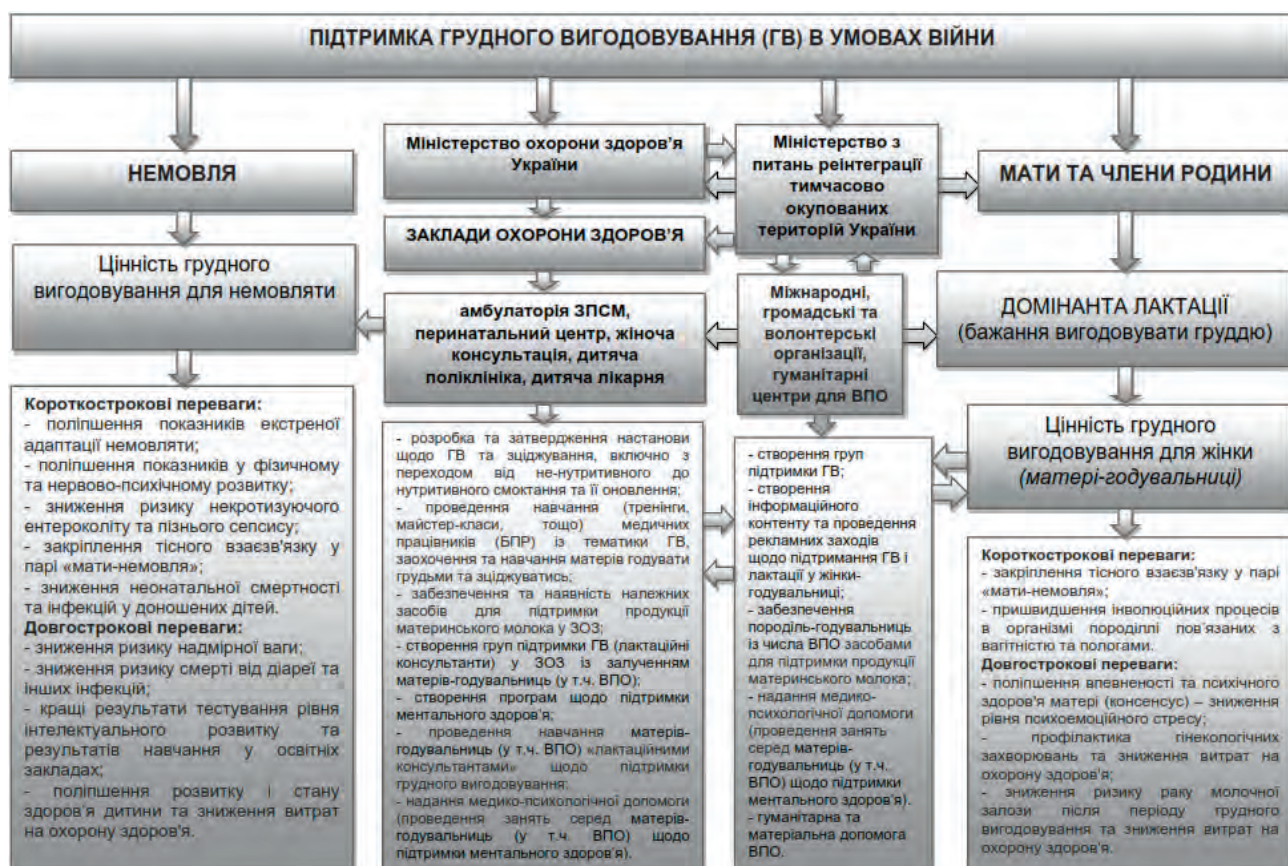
ПІДТРИМКА ГРУДНОГО ВИГОДОВУВАННЯ (ГВ) В УМОВАХ ВІЙНИ

НЕМОВЛЯ

Цінність грудного вигодовування для немовляти

Короткострокові переваги:
- поліпшення показників екстреної адаптації немовляти;
- поліпшення показників у фізичному та нервово-психічному розвитку;
- зниження ризику некротизуючого ентероколіту та пізнього сепсису;
- закріплення тісного взаєзв'язку у парі «мати-немовля»;
- зниження неонатальної смертності та інфекцій у доношених дітей.
Довгострокові переваги:
- зниження ризику надмірної ваги;
- зниження ризику смерті від діареї та інших інфекцій;
- кращі результати тестування рівня інтелектуального розвитку та результатів навчання у освітніх закладах;
- поліпшення розвитку і стану здоров'я дитини та зниження витрат на охорону здоров'я.

Міністерство охорони здоров'я України

ЗАКЛАДИ ОХОРОНИ ЗДОРОВ'Я

амбулаторія ЗПСМ, перинатальний центр, жіноча консультація, дитяча поліклініка, дитяча лікарня

- розробка та затвердження настанови щодо ГВ та зціджування, включно з переходом від не-нутритивного до нутритивного смоктання та її оновлення;
- проведення навчання (тренінги, майстер-класи, тощо) медичних працівників (БПР) із тематики ГВ, заохочення та навчання матерів годувати грудьми та зціджуватись;
- забезпечення та наявність належних засобів для підтримки продукції материнського молока у ЗОЗ;
- створення груп підтримки ГВ (лактаційні консультанти) у ЗОЗ із залученням матерів-годувальниць (у т.ч. ВПО);
- створення програм щодо підтримки ментального здоров'я;
- проведення навчання матерів-годувальниць (у т.ч. ВПО) «лактаційними консультантами» щодо підтримки грудного вигодовування;
- надання медико-психологічної допомоги (проведення занять серед матерів-годувальниць (у т.ч. ВПО) щодо підтримки ментального здоров'я).

Міністерство з питань реінтеграції тимчасово окупованих територій України

Міжнародні, громадські та волонтерські організації, гуманітарні центри для ВПО

- створення груп підтримки ГВ;
- створення інформаційного контенту та проведення рекламних заходів щодо підтримання ГВ і лактації у жінки-годувальниці;
- забезпечення породіль-годувальниць із числа ВПО засобами для підтримки продукції материнського молока;
- надання медико-психологічної допомоги (проведення занять серед матерів-годувальниць (у т.ч. ВПО) щодо підтримки ментального здоров'я).
- гуманітарна та матеріальна допомога ВПО.

МАТИ ТА ЧЛЕНИ РОДИНИ

ДОМІНАНТА ЛАКТАЦІЇ (бажання вигодовувати груддю)

Цінність грудного вигодовування для жінки (матері-годувальниці)

Короткострокові переваги:
- закріплення тісного взаєзв'язку у парі «мати-немовля»;
- пришвидшення інволюційних процесів в організмі породіллі пов'язаних з вагітністю та пологами.
Довгострокові переваги:
- поліпшення впевненості та психічного здоров'я матері (консенсус) – зниження рівня психоемоційного стресу;
- профілактика гінекологічних захворювань та зниження витрат на охорону здоров'я;
- зниження ризику раку молочної залози після періоду грудного вигодовування та зниження витрат на охорону здоров'я.